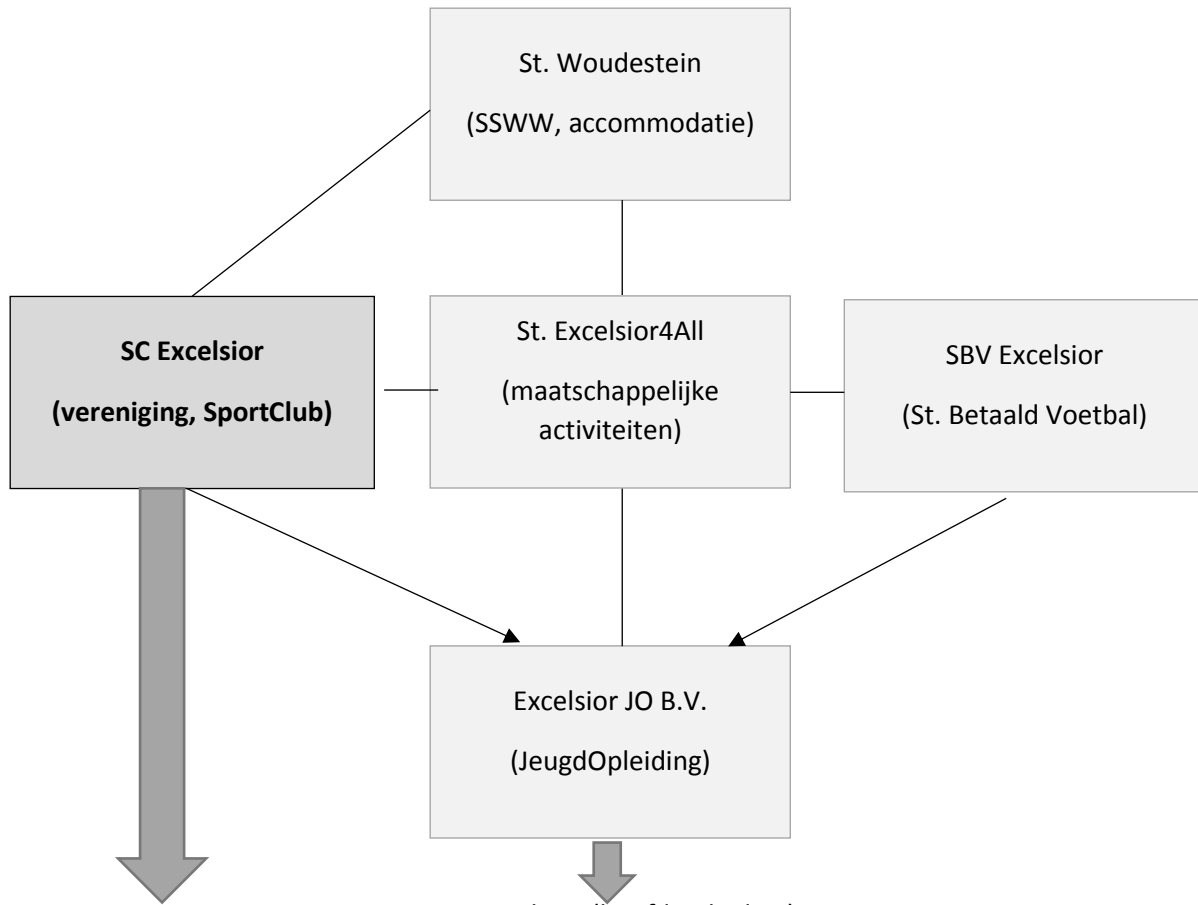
St. Woudestein

(SSWW, accommodatie)

SC Excelsior

(vereniging, SportClub)

St. Excelsior4All

(maatschappelijke activiteiten)

SBV Excelsior

(St. Betaald Voetbal)

Excelsior JO B.V.

(JeugdOpleiding)

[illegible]